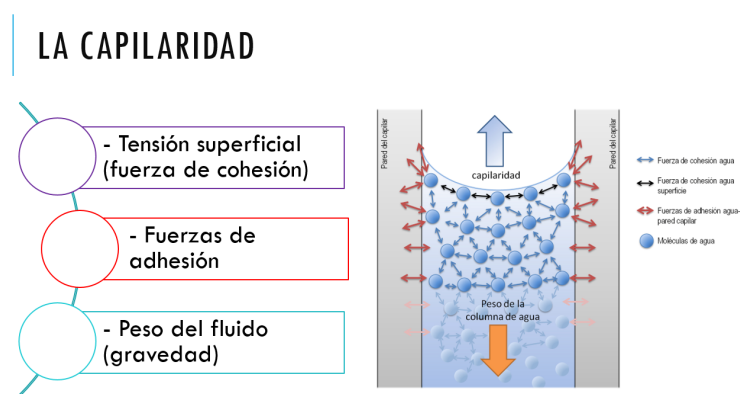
LA CAPILARIDAD

- Tensión superficial (fuerza de cohesión)

- Fuerzas de adhesión

- Peso del fluido (gravedad)

Pared del capilar

capilaridad

Pared del capilar

Peso de la columna de agua

Fuerza de cohesión agua

Fuerza de cohesión agua superficie

Fuerzas de adhesión agua-pared capilar

Moléculas de agua